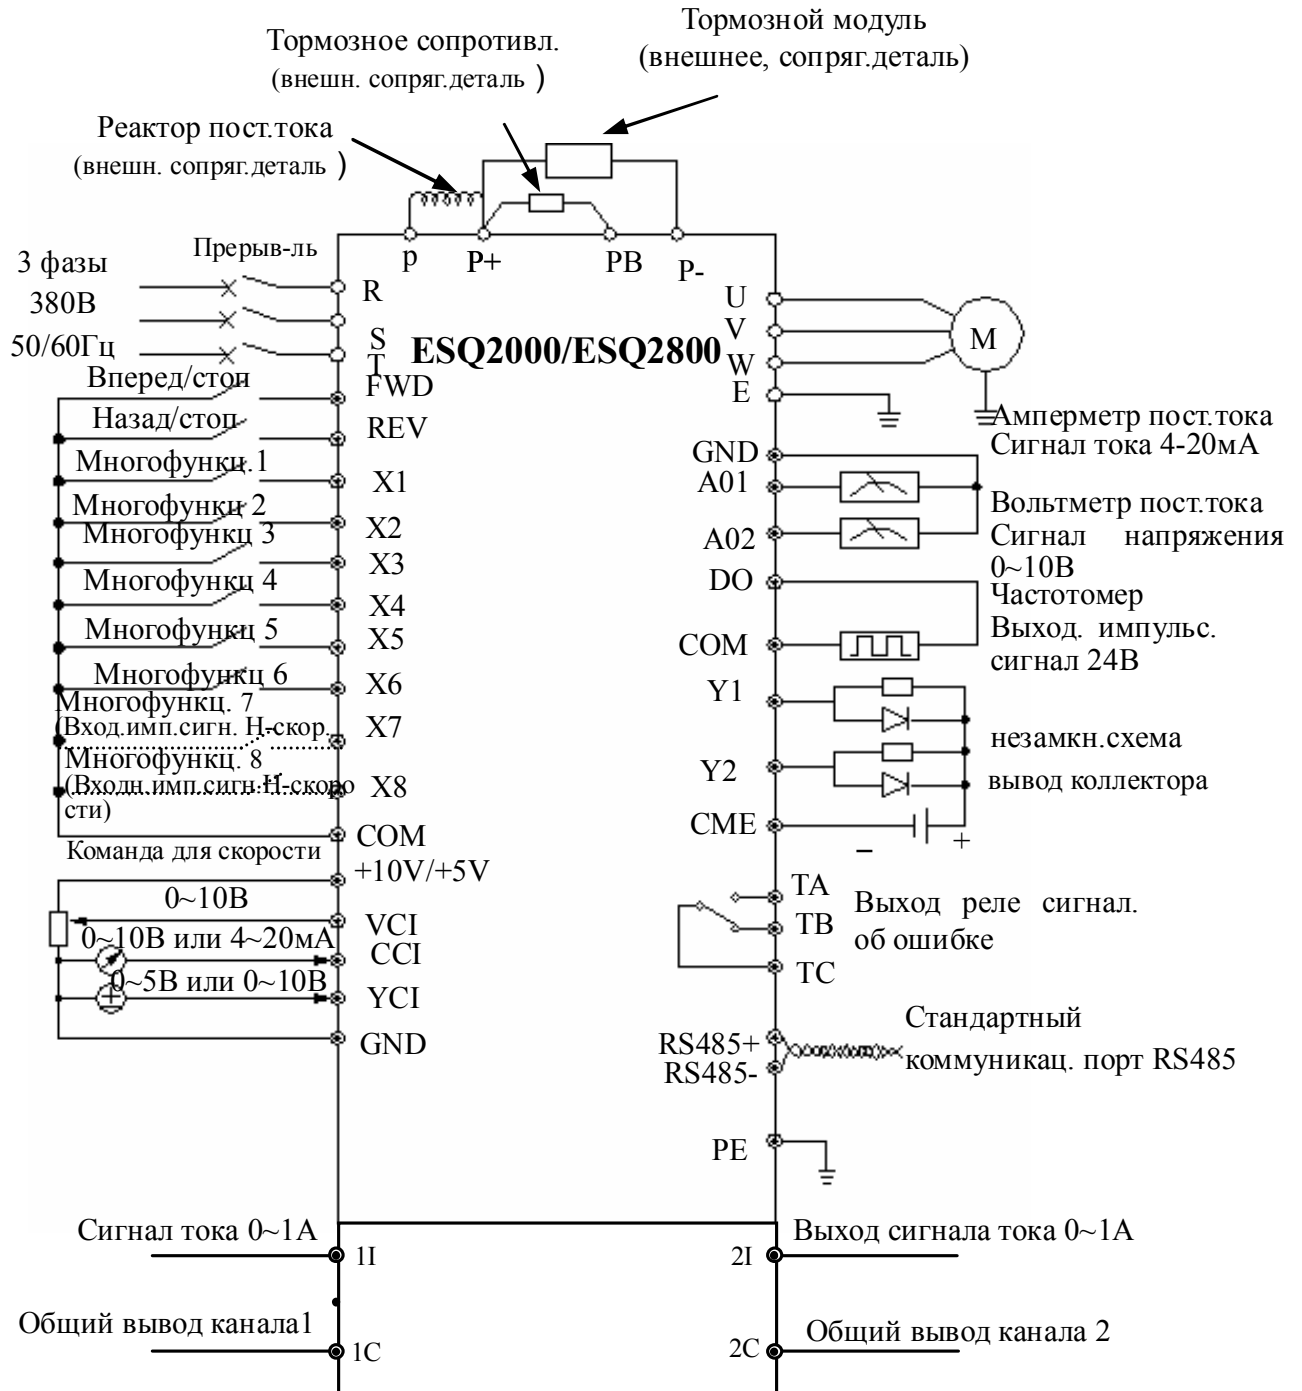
Тормозной модуль
(внешнее, сопряг.деталь)

Тормозное сопротивл.
(внешн. сопряг.деталь )

Реактор пост.тока
(внешн. сопряг.деталь )

Прерыв-ль

3 фазы
380В
50/60Гц

p P+ PB P-

R
S
T

ESQ2000/ESQ2800

U
V
W
E

M

Вперед/стоп FWD
Назад/стоп REV
Многофункц.1 X1
Многофункц 2 X2
Многофункц 3 X3
Многофункц 4 X4
Многофункц 5 X5
Многофункц 6 X6
Многофункц. 7
(Вход.имп.сигн. Н-скор. X7
Многофункц. 8
(Входн.имп.сигн.Н-скорости) X8
COM
Команда для скорости
+10V/+5V
0~10В
VCI
0~10В или 4~20мА
CCI
0~5В или 0~10В
YCI
GND

Амперметр пост.тока
Сигнал тока 4-20мА
GND
A01
Вольтметр пост.тока
Сигнал напряжения 0~10В
A02
DO
Частотомер
Выход. импульс. сигнал 24В
COM
Y1
незамкн.схема
Y2
вывод коллектора
CME
–
+
TA
Выход реле сигнал. об ошибке
TB
TC
Стандартный
RS485+
RS485-
коммуникац. порт RS485
PE

Сигнал тока 0~1А
1I
Выход сигнала тока 0~1А
2I
Общий вывод канала1
1C
Общий вывод канала 2
2C